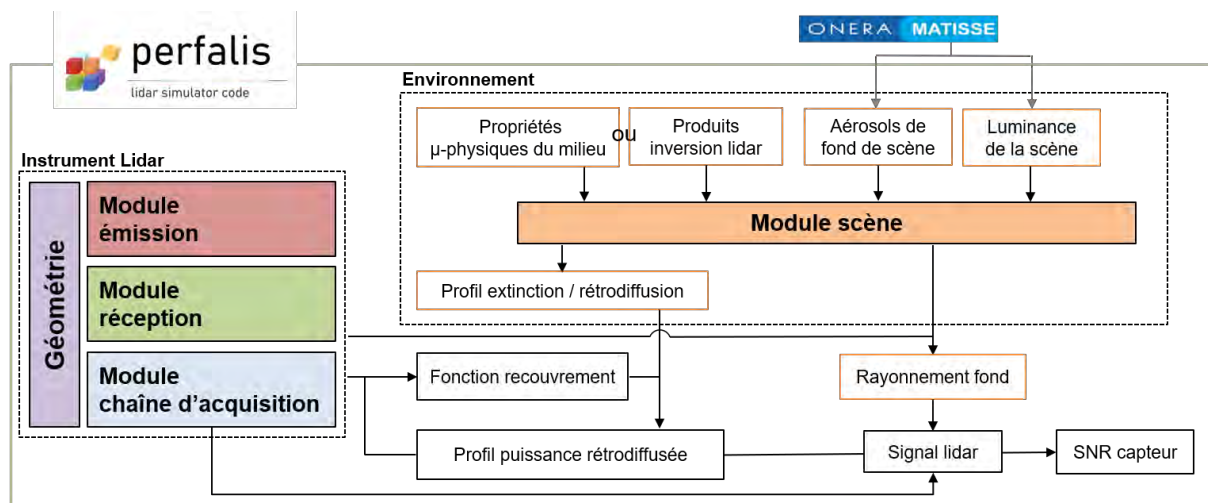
perfalis
lidar simulator code

ONERA MATISSE

Environnement

Propriétés µ-physiques du milieu

ou

Produits inversion lidar

Aérosols de fond de scène

Luminance de la scène

Module scène

Profil extinction / rétrodiffusion

Instrument Lidar

Géométrie

Module émission

Module réception

Module chaîne d'acquisition

Fonction recouvrement

Rayonnement fond

Profil puissance rétrodiffusée

Signal lidar

SNR capteur